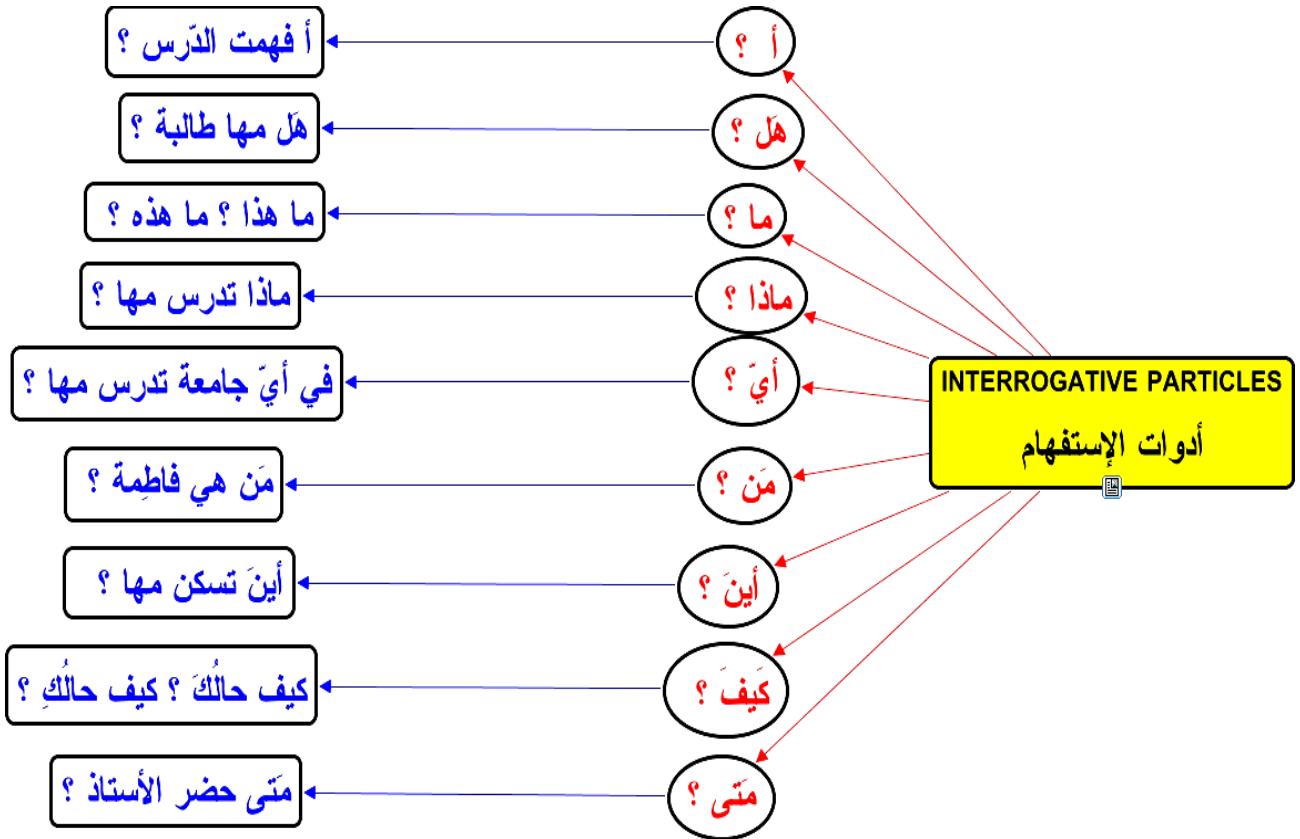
INTERROGATIVE PARTICLES
أدوات الإستفهام

أ ؟
أ فهمت الدّرس ؟

هَل ؟
هَل مها طالبة ؟

ما ؟
ما هذا ؟ ما هذه ؟

ماذا ؟
ماذا تدرس مها ؟

أيّ ؟
في أيّ جامعة تدرس مها ؟

مَن ؟
مَن هي فاطِمة ؟

أينَ ؟
أينَ تسكن مها ؟

كَيفَ ؟
كيف حالُكَ ؟ كيف حالُكِ ؟

متَى ؟
متَى حضر الأستاذ ؟